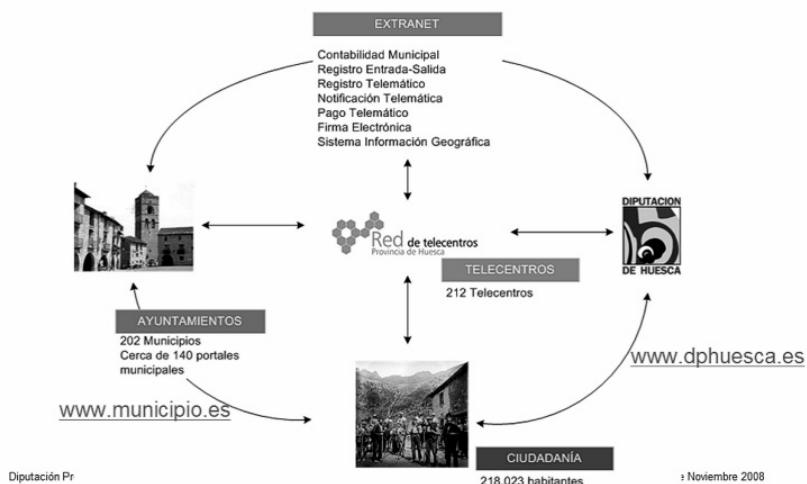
EXTRANET

Contabilidad Municipal
Registro Entrada-Salida
Registro Telemático
Notificación Telemática
Pago Telemático
Firma Electrónica
Sistema Información Geográfica

DIPUTACION DE HUESCA

Red de telecentros
Provincia de Huesca

TELECENTROS
212 Telecentros

AYUNTAMIENTOS
202 Municipios
Cerca de 140 portales municipales

www.dphuesca.es

www.municipio.es

CIUDADANÍA
218.023 habitantes

Diputación Pr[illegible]

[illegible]e Noviembre 2008